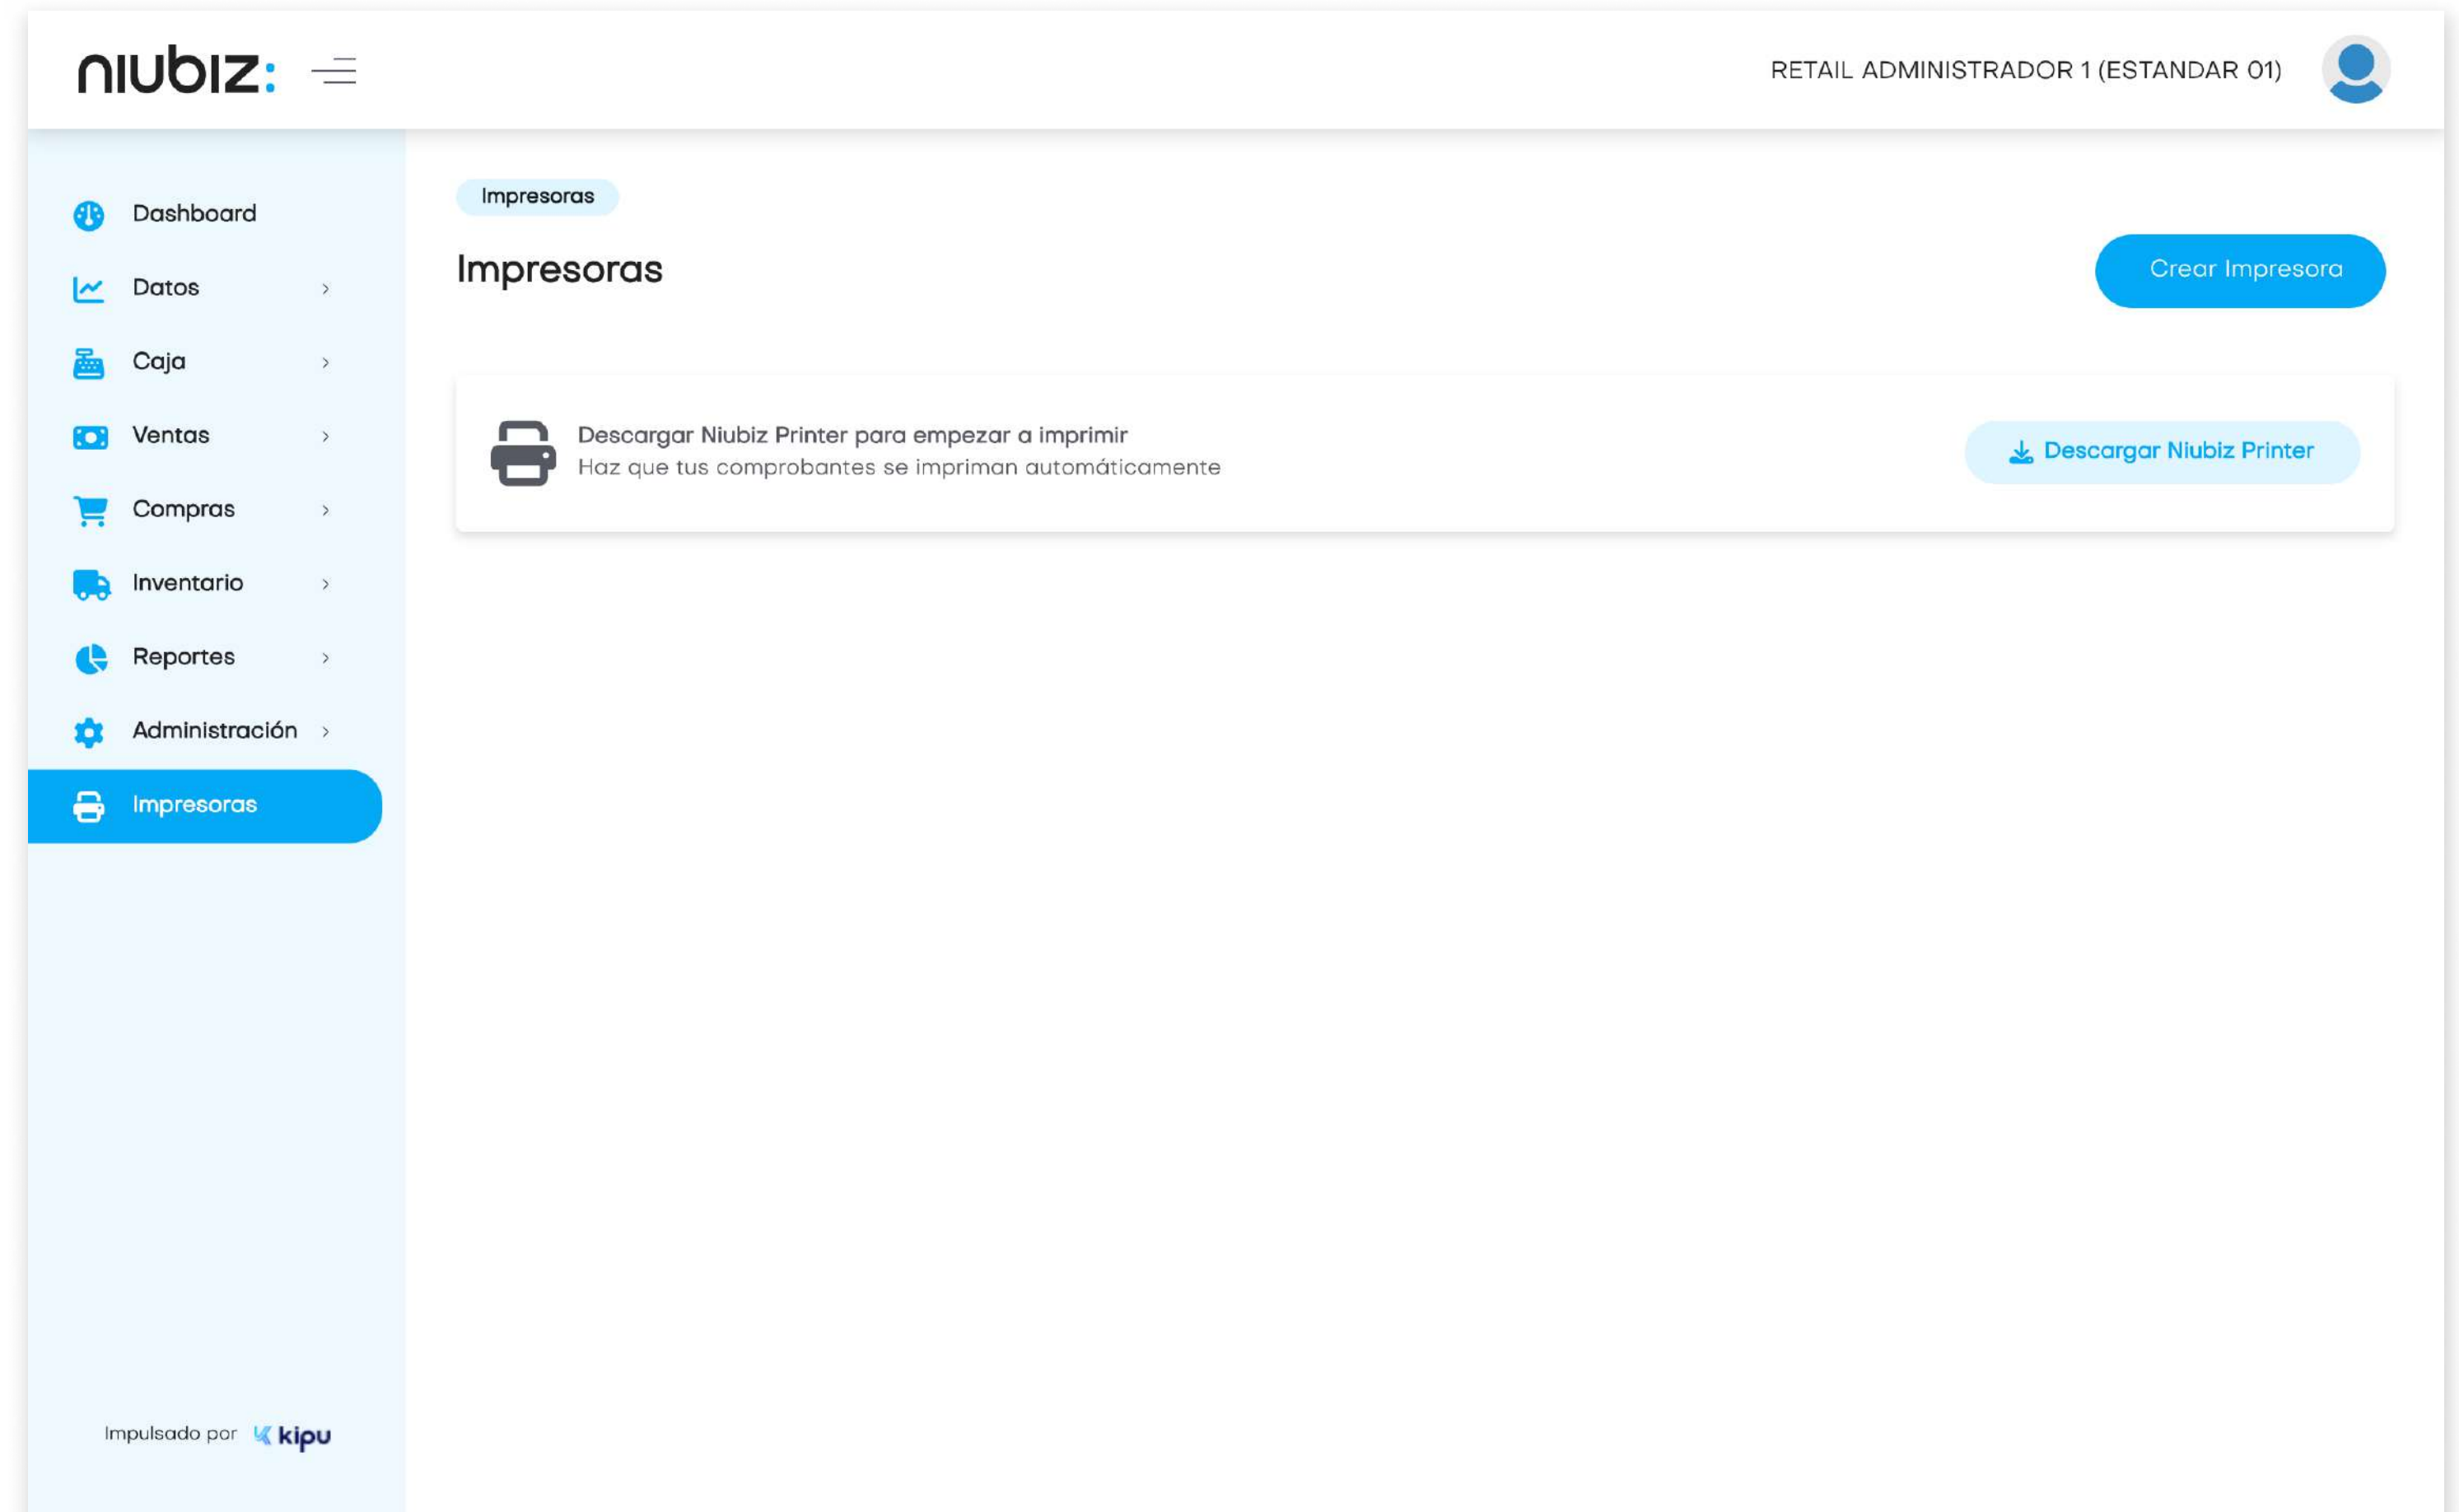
niubiz:

RETAIL ADMINISTRADOR 1 (ESTANDAR 01)

Dashboard
Datos
Caja
Ventas
Compras
Inventario
Reportes
Administración
Impresoras

Impulsado por kipu

Impresoras

Impresoras

Crear Impresora

Descargar Niubiz Printer para empezar a imprimir
Haz que tus comprobantes se impriman automáticamente

Descargar Niubiz Printer